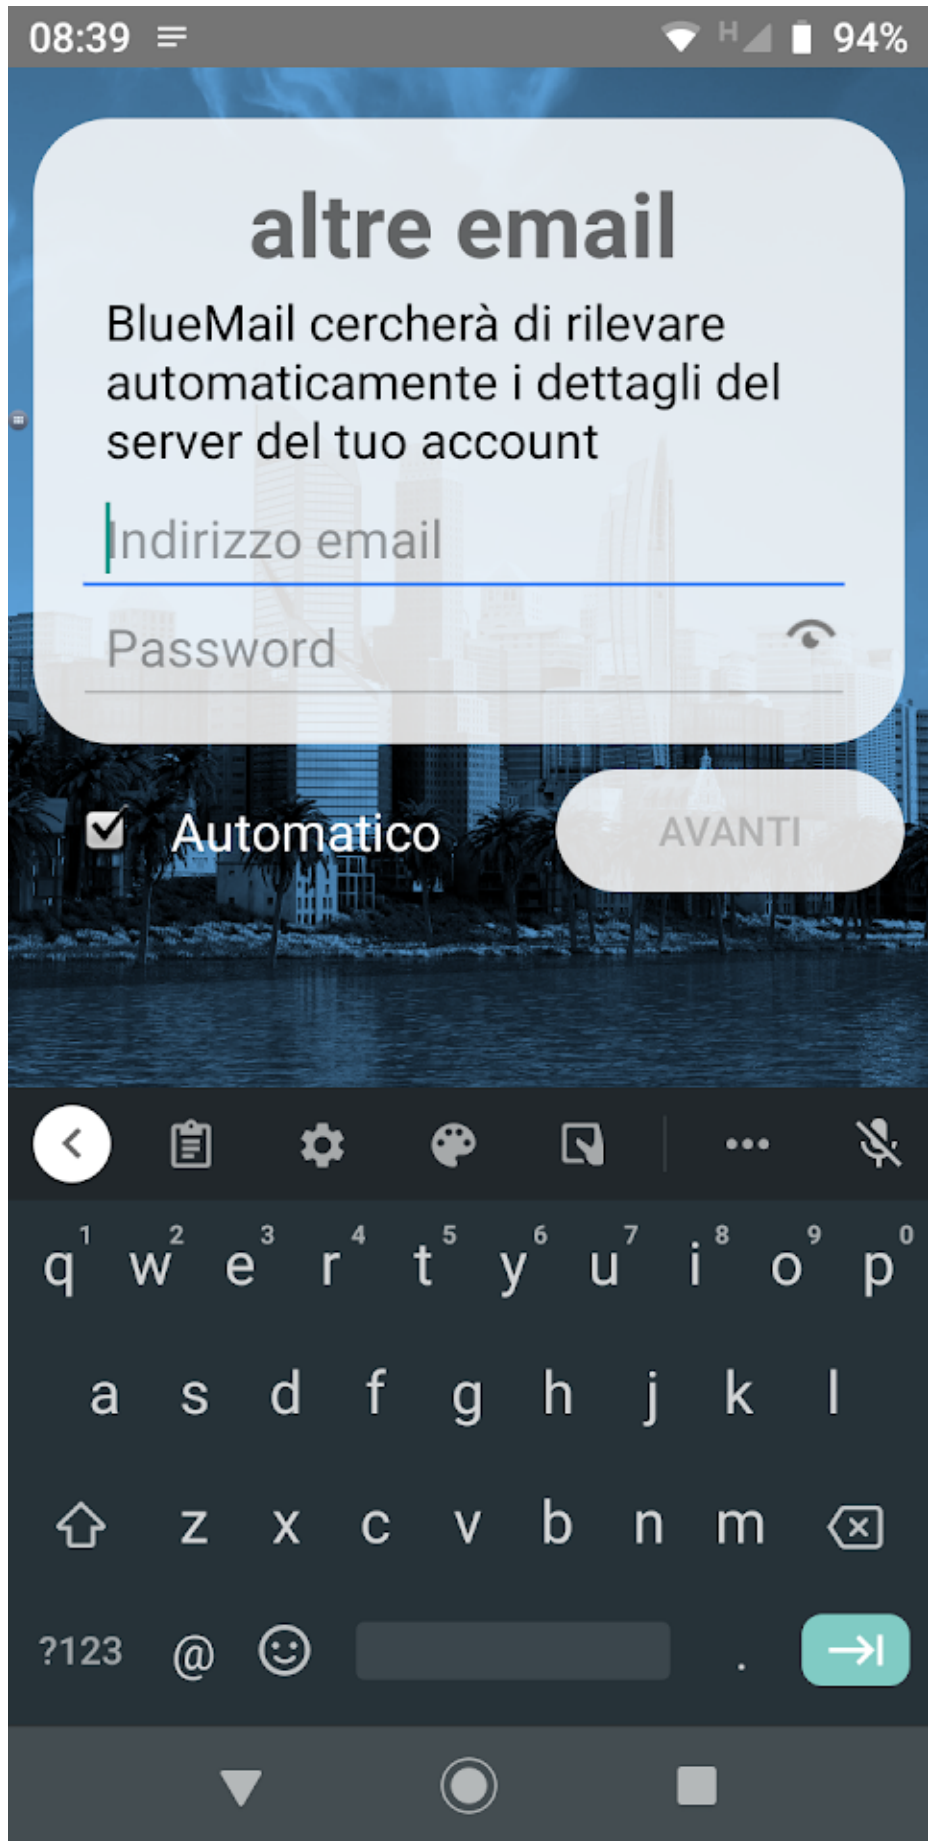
08:39 H 94%

altre email

BlueMail cercherà di rilevare automaticamente i dettagli del server del tuo account

Indirizzo email

Password

Automatico

AVANTI

q 1 w 2 e 3 r 4 t 5 y 6 u 7 i 8 o 9 p 0
a s d f g h j k l
z x c v b n m
?123 @ .